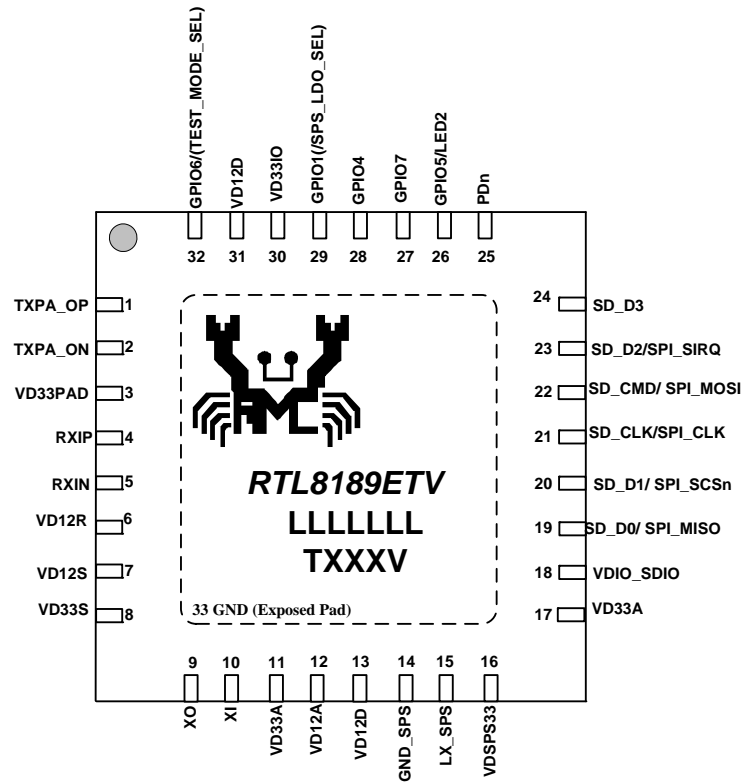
GPIO6/(TEST_MODE_SEL)
VD12D
VD33IO
GPIO1(/SPS_LDO_SEL)
GPIO4
GPIO7
GPIO5/LED2
PDn

32 31 30 29 28 27 26 25

TXPA_OP 1
TXPA_ON 2
VD33PAD 3
RXIP 4
RXIN 5
VD12R 6
VD12S 7
VD33S 8

24 SD_D3
23 SD_D2/SPI_SIRQ
22 SD_CMD/ SPI_MOSI
21 SD_CLK/SPI_CLK
20 SD_D1/ SPI_SCSn
19 SD_D0/ SPI_MISO
18 VDIO_SDIO
17 VD33A

RTL8189ETV
LLLLLLL
TXXXV

33 GND (Exposed Pad)

9 10 11 12 13 14 15 16

XO
XI
VD33A
VD12A
VD12D
GND_SPS
LX_SPS
VDSPS33